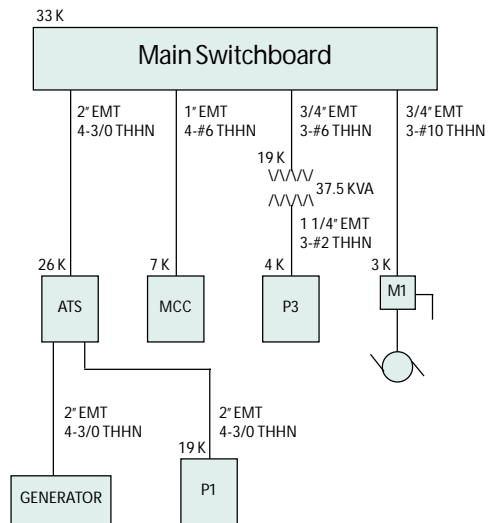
33 K

Main Switchboard

2" EMT
4-3/0 THHN

1" EMT
4-#6 THHN

3/4" EMT
3-#6 THHN

3/4" EMT
3-#10 THHN

19 K
37.5 KVA

1 1/4" EMT
3-#2 THHN

26 K

7 K

4 K

3 K

ATS

MCC

P3

M1

2" EMT
4-3/0 THHN

2" EMT
4-3/0 THHN

19 K

GENERATOR

P1